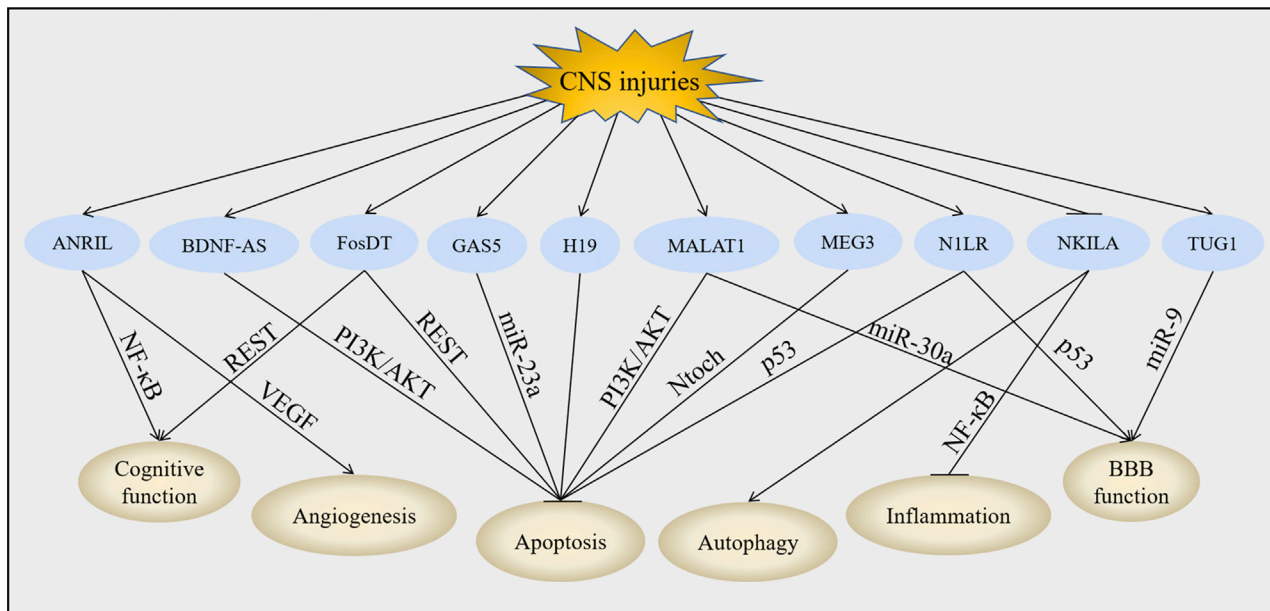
CNS injuries

ANRIL
BDNF-AS
FosDT
GAS5
H19
MALAT1
MEG3
N1LR
NKILA
TUG1

NF-κB
REST
VEGF
PI3K/AKT
REST
miR-23a
PI3K/AKT
Ntoch
p53
miR-30a
p53
miR-9
NF-κB

Cognitive function
Angiogenesis
Apoptosis
Autophagy
Inflammation
BBB function